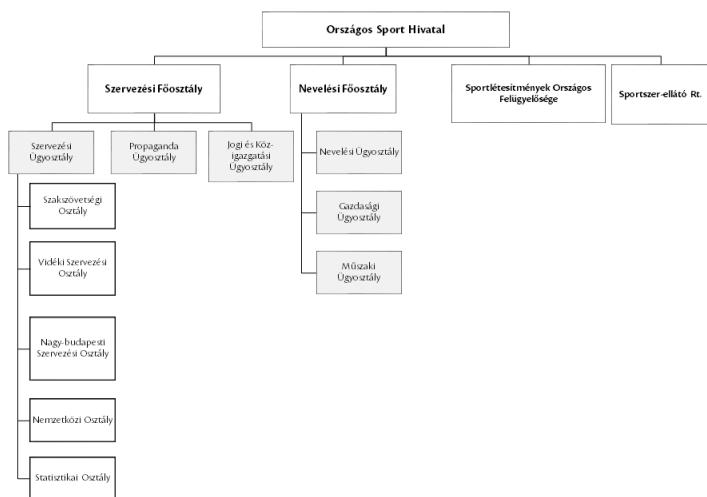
Országos Sport Hivatal

Szervezési Főosztály

Nevelési Főosztály

Sportlétesítmények Országos Felügyelősége

Sportszer-ellátó Rt.

Szervezési Ügyosztály

Propaganda Ügyosztály

Jogi és Közigazgatási Ügyosztály

Szakszövetségi Osztály

Vidéki Szervezési Osztály

Nagy-budapesti Szervezési Osztály

Nemzetközi Osztály

Statisztikai Osztály

Nevelési Ügyosztály

Gazdasági Ügyosztály

Műszaki Ügyosztály